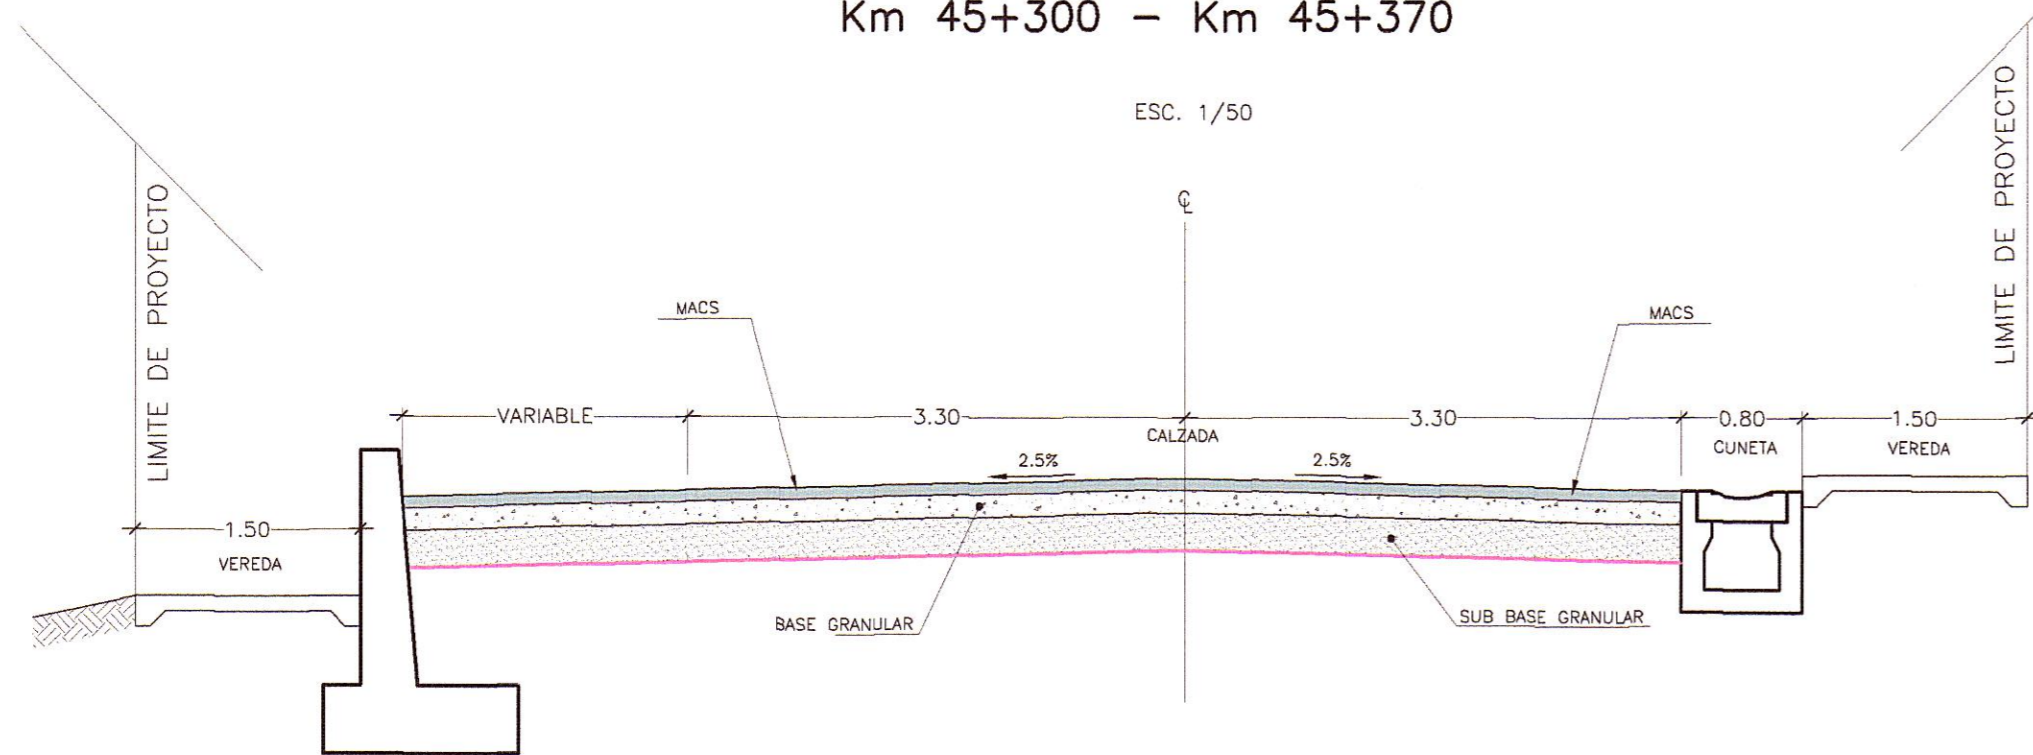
Km 45+300 – Km 45+370

ESC. 1/50

LIMITE DE PROYECTO

LIMITE DE PROYECTO

℄

MACS

MACS

VARIABLE

3.30

3.30

0.80

1.50

CALZADA

CUNETA

VEREDA

2.5%

2.5%

1.50

VEREDA

BASE GRANULAR

SUB BASE GRANULAR